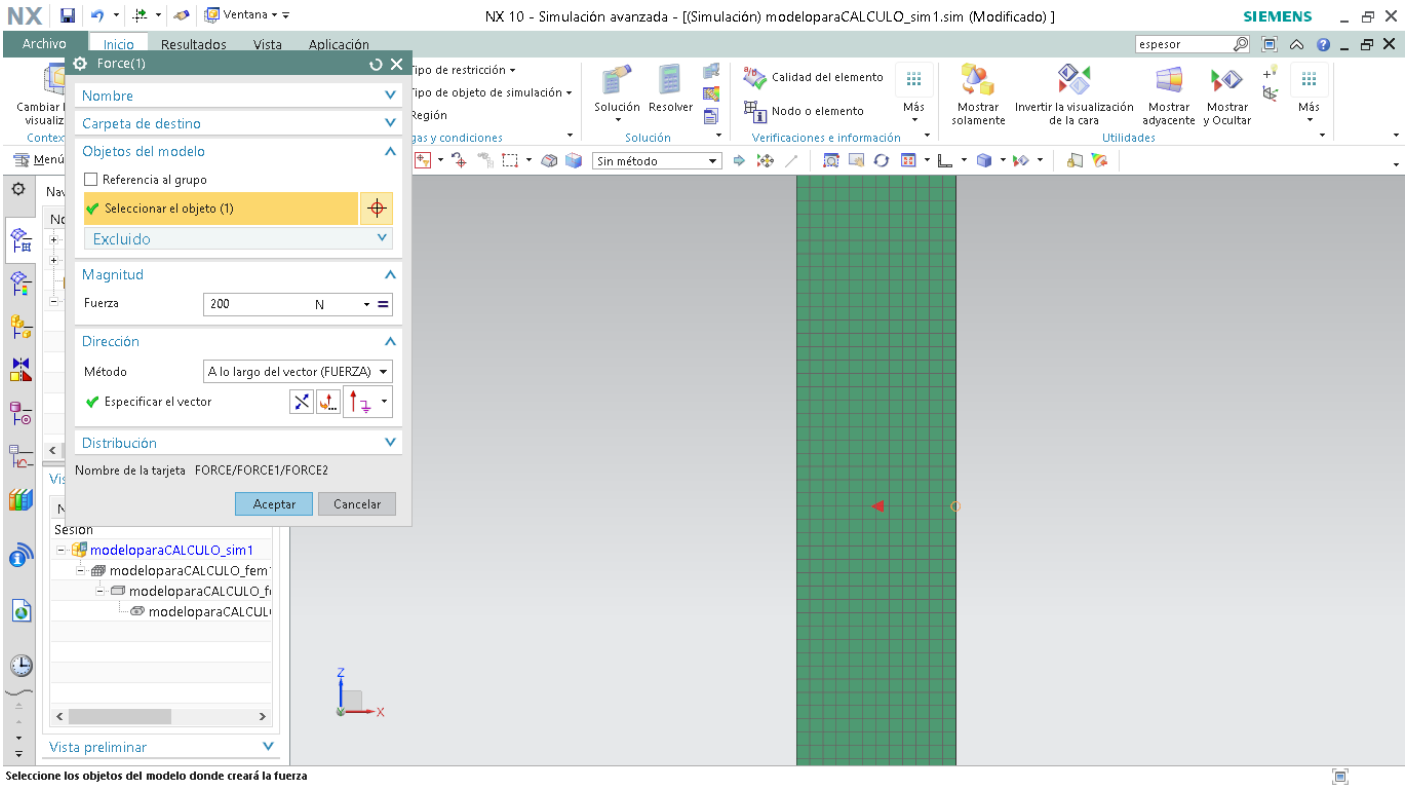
NX Ventana NX 10 - Simulación avanzada - [(Simulación) modeloparaCALCULO_sim1.sim (Modificado) ] SIEMENS

Archivo Inicio Resultados Vista Aplicación espesor

Cambiar l visualiz Contex

Force(1)

Nombre

Carpeta de destino

Objetos del modelo

Referencia al grupo

Seleccionar el objeto (1)

Excluido

Magnitud

Fuerza 200 N =

Dirección

Método A lo largo del vector (FUERZA)

Especificar el vector

Distribución

Nombre de la tarjeta FORCE/FORCE1/FORCE2

Aceptar Cancelar

Tipo de restricción
Tipo de objeto de simulación
Región
gas y condiciones

Solución Resolver
Solución

Calidad del elemento
Nodo o elemento
Más
Verificaciones e información

Mostrar solamente
Invertir la visualización de la cara
Mostrar adyacente
Mostrar y Ocultar
Más
Utilidades

Menú

Sin método

Nav
No

Vis
N
Sesión
modeloparaCALCULO_sim1
modeloparaCALCULO_fem1
modeloparaCALCULO_f
modeloparaCALCUL

Vista preliminar

Z
X

Seleccione los objetos del modelo donde creará la fuerza